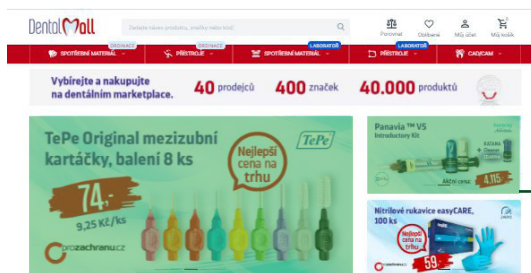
DentalMall

Zadejte název produktu, značky nebo kód

Porovnat Oblíbené Můj účet Můj košík

ORDINACE SPOTŘEBNÍ MATERIÁL

ORDINACE PŘÍSTROJE

LABORATOŘ SPOTŘEBNÍ MATERIÁL

LABORATOŘ PŘÍSTROJE

CAD/CAM

Vybírejte a nakupujte na dentálním marketplace. 40 prodejců 400 značek 40.000 produktů

TePe Original mezizubní kartáčky, balení 8 ks

TePe

Nejlepší cena na trhu

74,-

9,25 Kč/ks

prozachranu.cz

Panavia™ V5 Introductory Kit

Akční cena: 4.115

Nitrilové rukavice easyCARE, 100 ks

Nejlepší cena na trhu

59,-